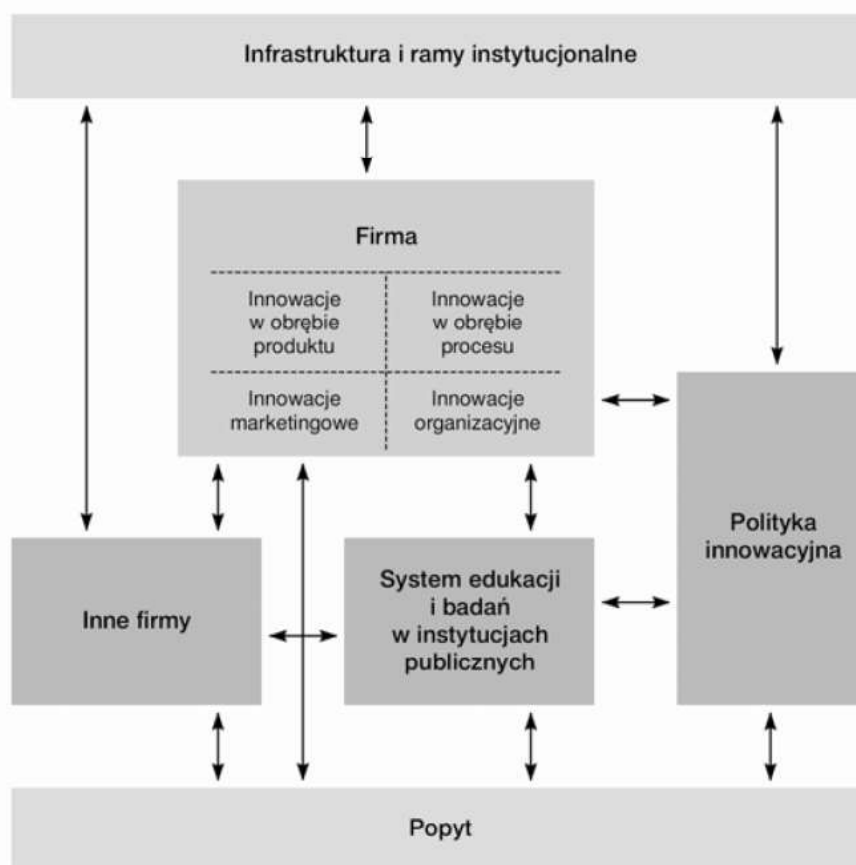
Infrastruktura i ramy instytucjonalne

Firma

Innowacje w obrębie produktu

Innowacje w obrębie procesu

Innowacje marketingowe

Innowacje organizacyjne

Polityka innowacyjna

Inne firmy

System edukacji i badań w instytucjach publicznych

Popyt